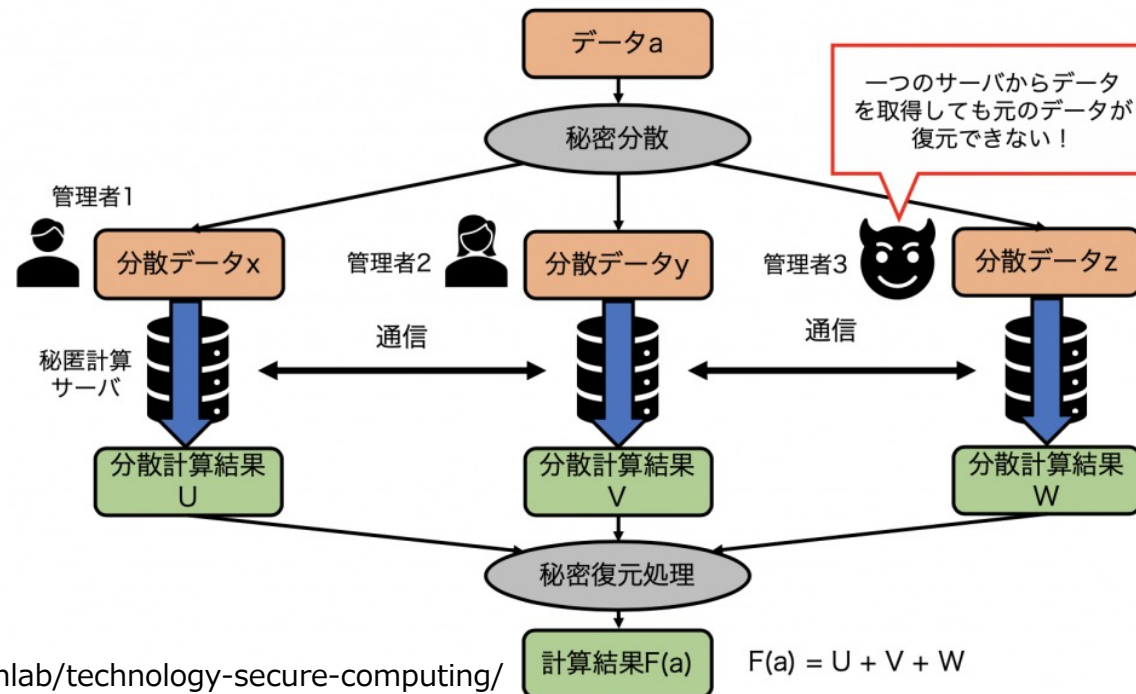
データa

一つのサーバからデータを取得しても元のデータが復元できない！

秘密分散

管理者1

分散データx

管理者2

分散データy

管理者3

分散データz

秘匿計算サーバ

通信

通信

分散計算結果 U

分散計算結果 V

分散計算結果 W

秘密復元処理

nlab/technology-secure-computing/

計算結果F(a)

F(a) = U + V + W